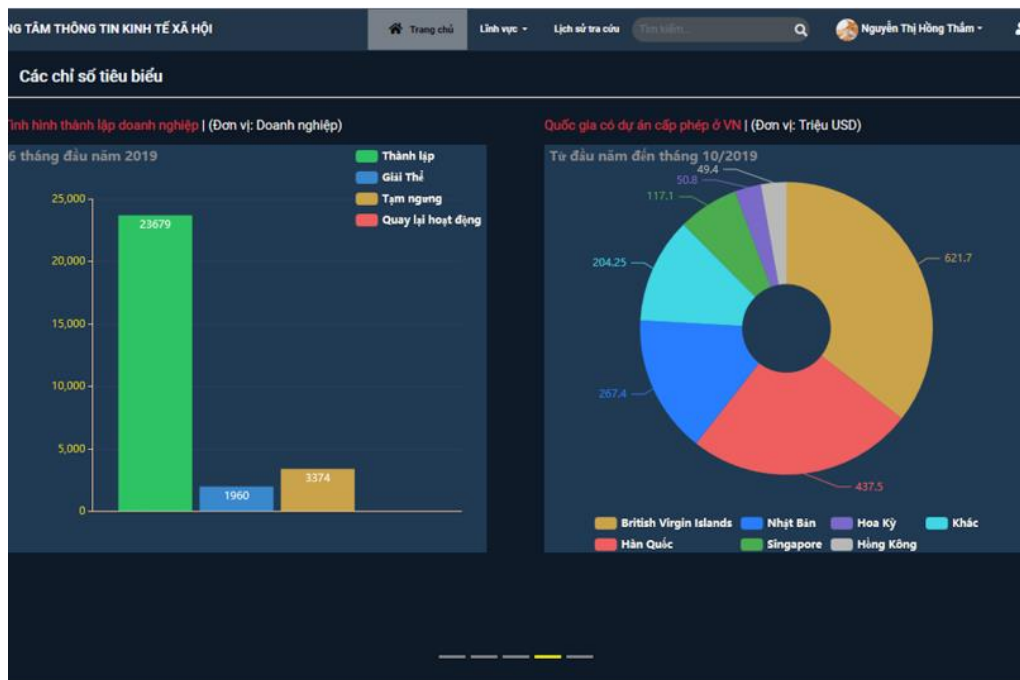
NG TÂM THÔNG TIN KINH TẾ XÃ HỘI

Trang chủ Lĩnh vực Lịch sử tra cứu Tìm kiếm... Nguyễn Thị Hồng Thắm

Các chỉ số tiêu biểu

Tình hình thành lập doanh nghiệp | (Đơn vị: Doanh nghiệp)

6 tháng đầu năm 2019

Thành lập
Giải Thể
Tạm ngưng
Quay lại hoạt động

25,000
20,000
15,000
10,000
5,000
0

23679
1960
3374

Quốc gia có dự án cấp phép ở VN | (Đơn vị: Triệu USD)

Từ đầu năm đến tháng 10/2019

49.4
50.8
117.1
204.25
621.7
267.4
437.5

British Virgin Islands
Nhật Bản
Hoa Kỳ
Khác
Hàn Quốc
Singapore
Hồng Kông